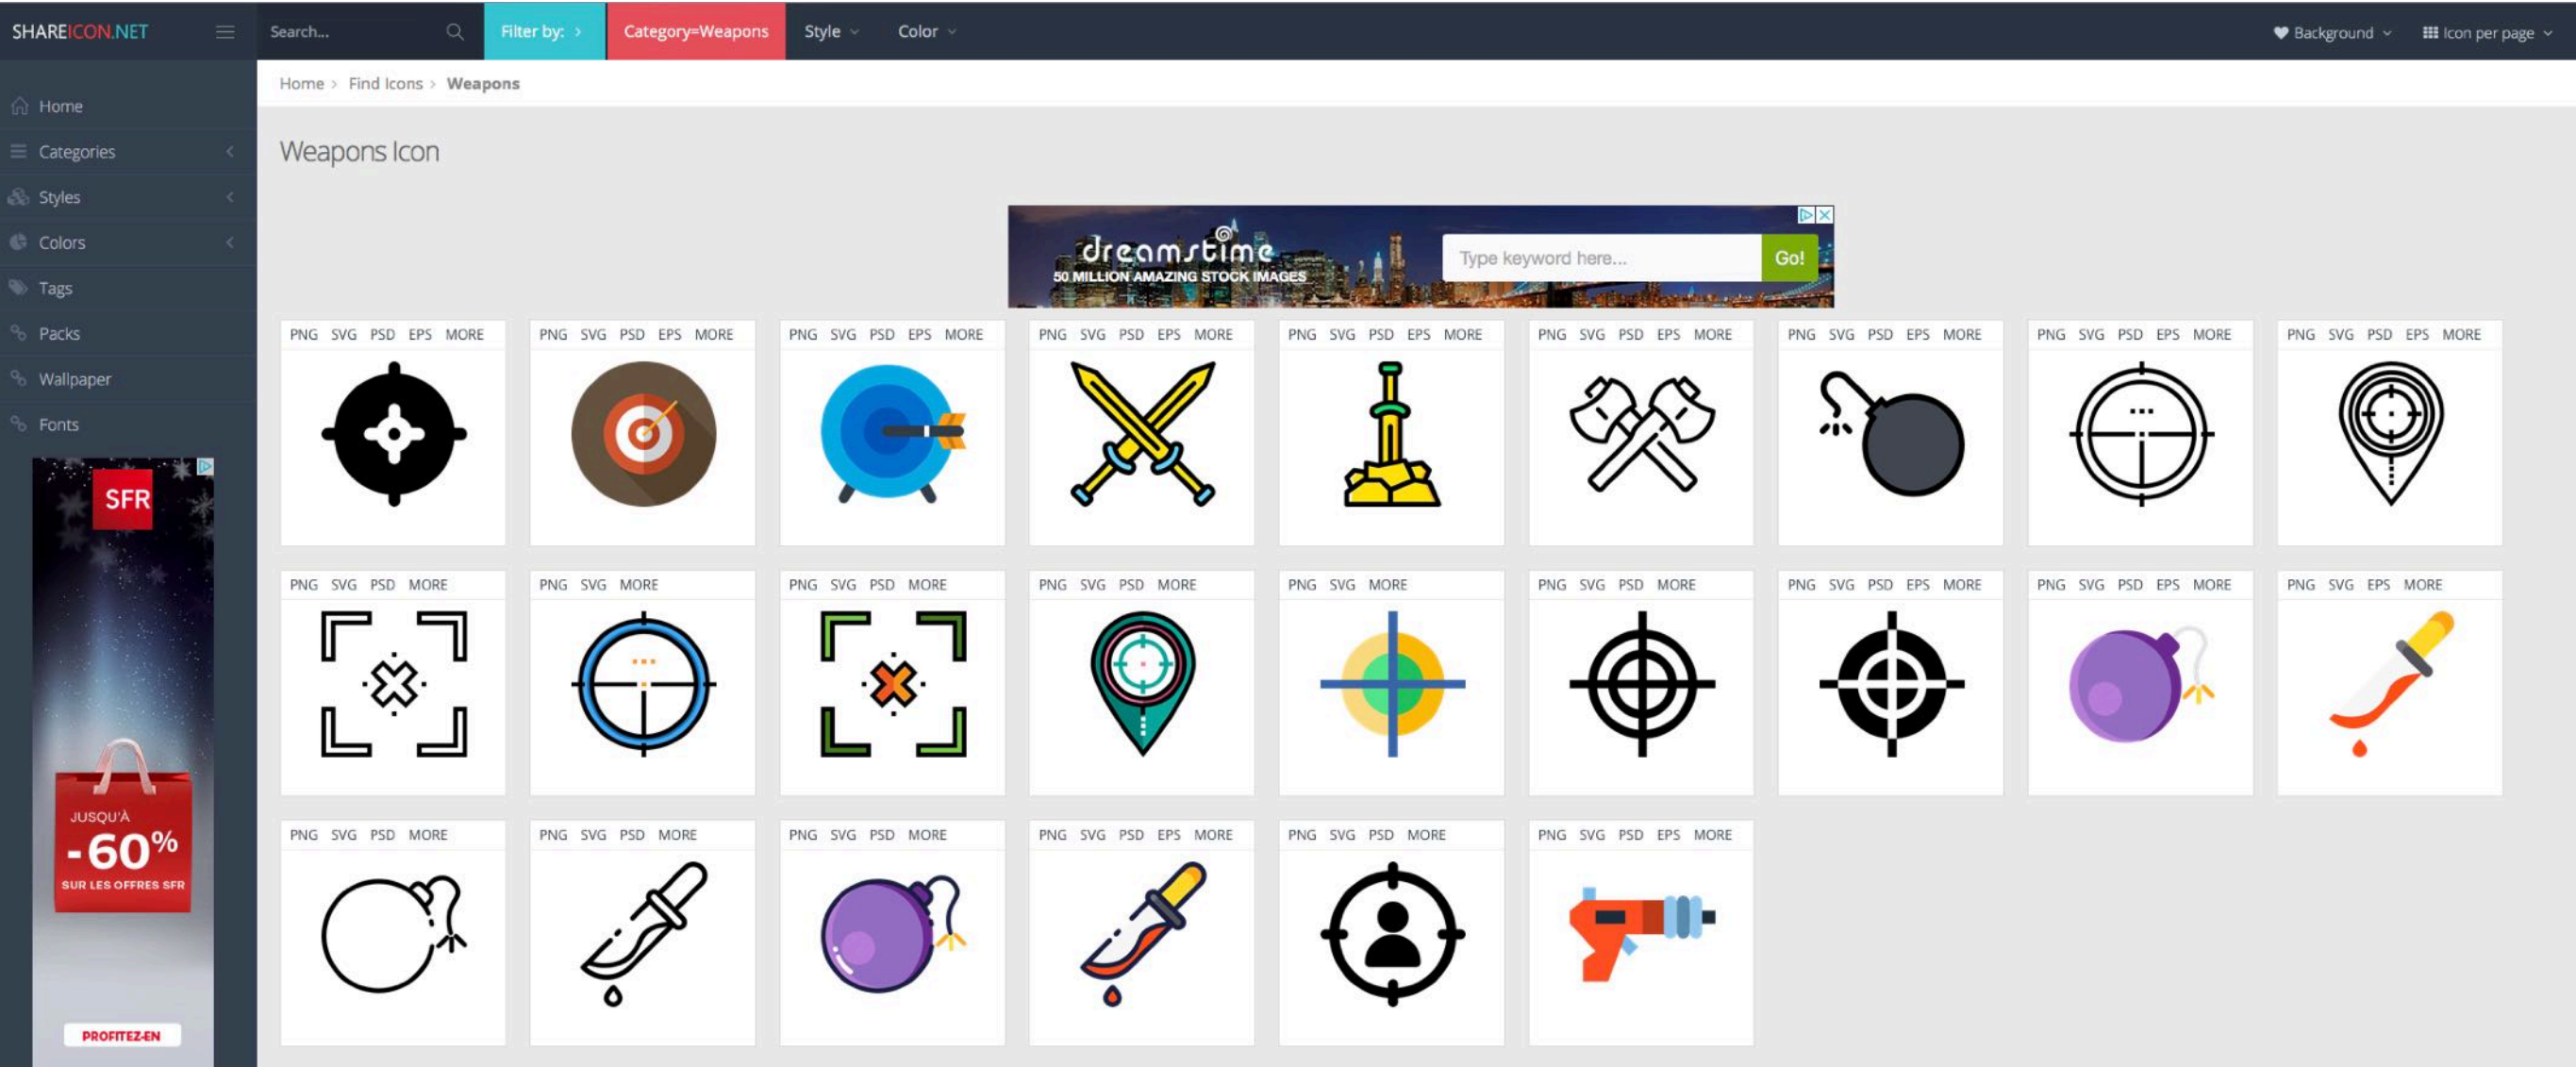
SHAREICON.NET

Search...

Filter by: >

Category=Weapons

Style

Color

Background

Icon per page

Home

Categories

Styles

Colors

Tags

Packs

Wallpaper

Fonts

SFR

JUSQU'À

-60%

SUR LES OFFRES SFR

PROFITEZ-EN

Home > Find Icons > Weapons

Weapons Icon

dreamstime

50 MILLION AMAZING STOCK IMAGES

Type keyword here...

Go!

PNG SVG PSD EPS MORE

PNG SVG PSD EPS MORE

PNG SVG PSD EPS MORE

PNG SVG PSD EPS MORE

PNG SVG PSD EPS MORE

PNG SVG PSD EPS MORE

PNG SVG PSD EPS MORE

PNG SVG PSD EPS MORE

PNG SVG PSD EPS MORE

PNG SVG PSD MORE

PNG SVG MORE

PNG SVG PSD MORE

PNG SVG PSD MORE

PNG SVG MORE

PNG SVG PSD MORE

PNG SVG PSD EPS MORE

PNG SVG PSD EPS MORE

PNG SVG EPS MORE

PNG SVG PSD MORE

PNG SVG PSD MORE

PNG SVG PSD MORE

PNG SVG PSD EPS MORE

PNG SVG PSD MORE

PNG SVG PSD EPS MORE